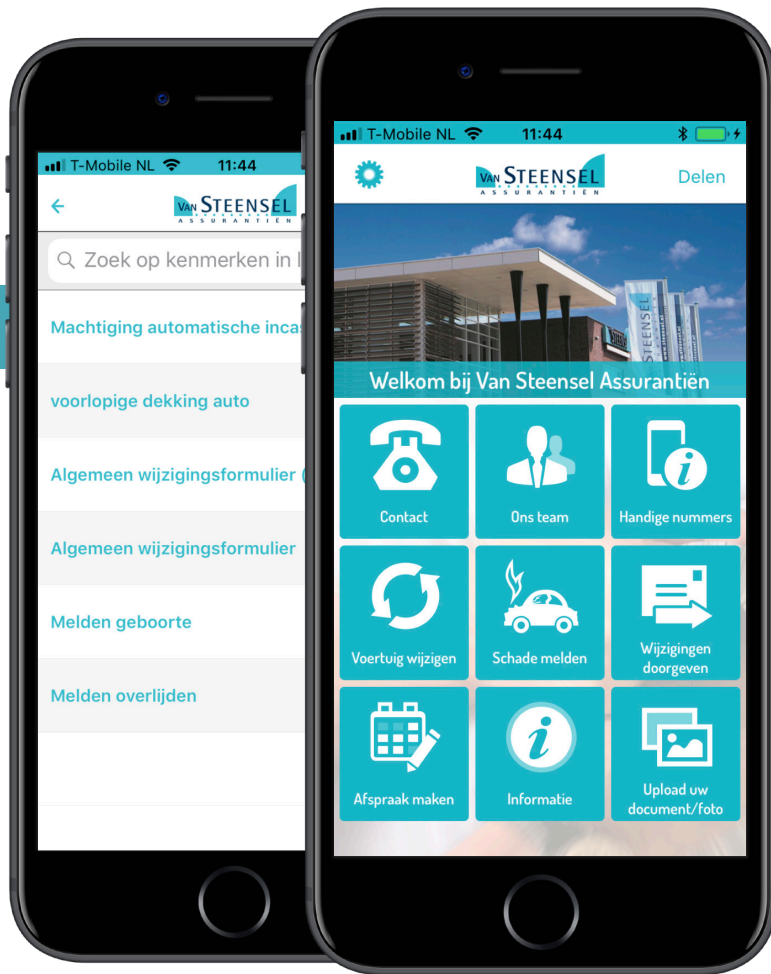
T-Mobile NL 11:44

Van Steensel Assurantiën

Zoek op kenmerken in l

Machtiging automatische incas

voorlopige dekking auto

Algemeen wijzigingsformulier (

Algemeen wijzigingsformulier

Melden geboorte

Melden overlijden

T-Mobile NL 11:44

Van Steensel Assurantiën

Delen

Welkom bij Van Steensel Assurantiën

Contact

Ons team

Handige nummers

Voertuig wijzigen

Schade melden

Wijzigingen doorgeven

Afspraak maken

Informatie

Upload uw document/foto